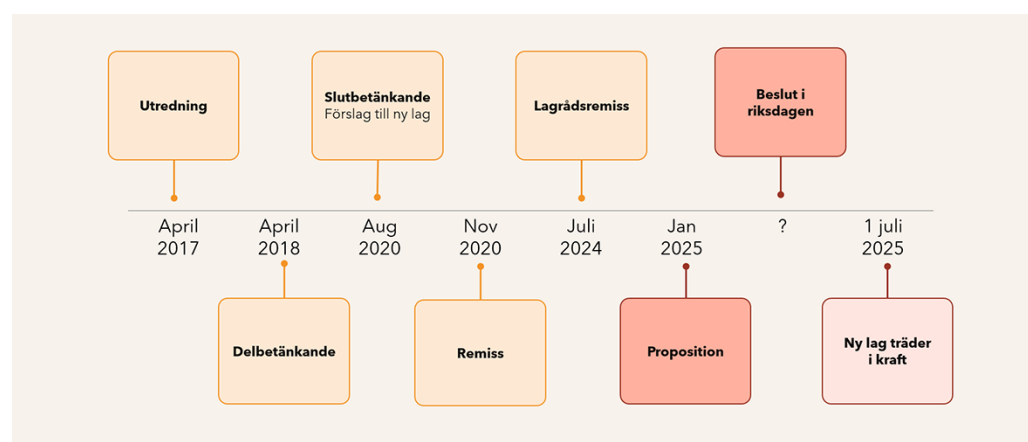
Utredning

Slutbetänkande
Förslag till ny lag

Lagrådsremiss

Beslut i riksdagen

April 2017

April 2018

Aug 2020

Nov 2020

Juli 2024

Jan 2025

?

1 juli 2025

Delbetänkande

Remiss

Proposition

Ny lag träder i kraft